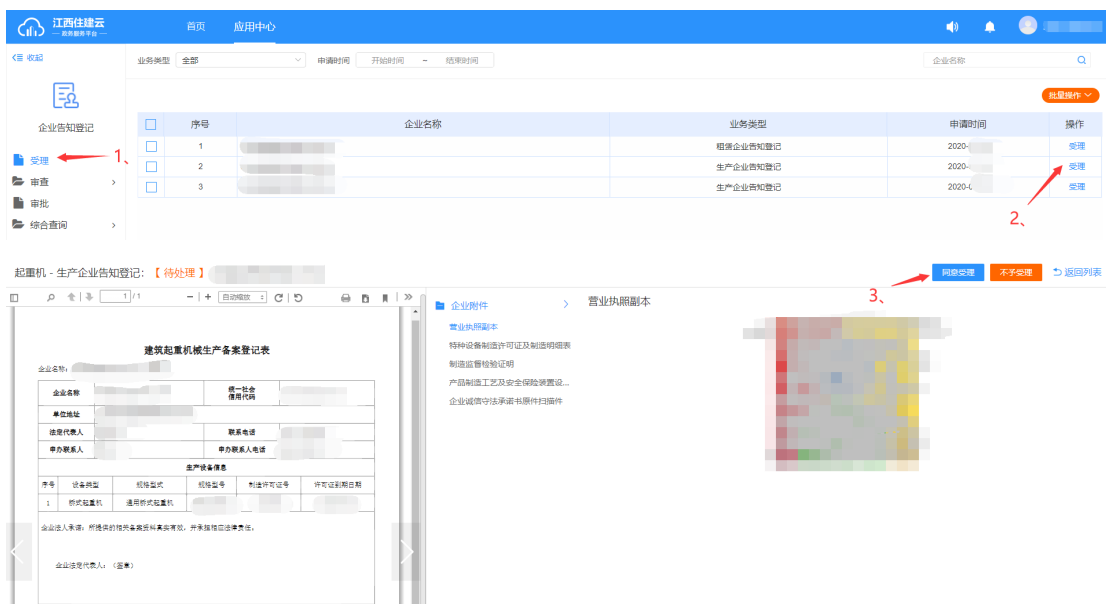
江西住建云
— 政务服务平台 —

首页 应用中心

收起

企业告知登记

受理 1、
审查
审批
综合查询

业务类型 全部 申请时间 开始时间 - 结束时间 企业名称

批量操作

| | 序号 | 企业名称 | 业务类型 | 申请时间 | 操作 |
|---|---|---|---|---|---|
| | 1 | | 租赁企业告知登记 | 2020- | 受理 |
| | 2 | | 生产企业告知登记 | 2020- | 受理 |
| | 3 | | 生产企业告知登记 | 2020- | 受理 |

2、

起重机 - 生产企业告知登记: 【 待处理 】

3、
同意受理 不予受理 返回列表

1 / 1 自动缩放

建筑起重机械生产备案登记表

企业名称:

| 企业名称 | | 统一社会信用代码 | |
|---|---|---|---|
| 单位地址 | | | |
| 法定代表人 | | 联系电话 | |
| 申办联系人 | | 申办联系人电话 | |

生产设备信息

| 序号 | 设备类型 | 规格型式 | 规格型号 | 制造许可证号 | 许可证到期日期 |
|---|---|---|---|---|---|
| 1 | 桥式起重机 | 通用桥式起重机 | | | |

企业法人承诺: 所提供的相关备案资料真实有效, 并承担相应法律责任。

企业法定代表人: (签章)

企业附件
营业执照副本
特种设备制造许可证及制造明细表
制造监督检验证明
产品制造工艺及安全保险装置设...
企业诚信守法承诺书原件扫描件

营业执照副本